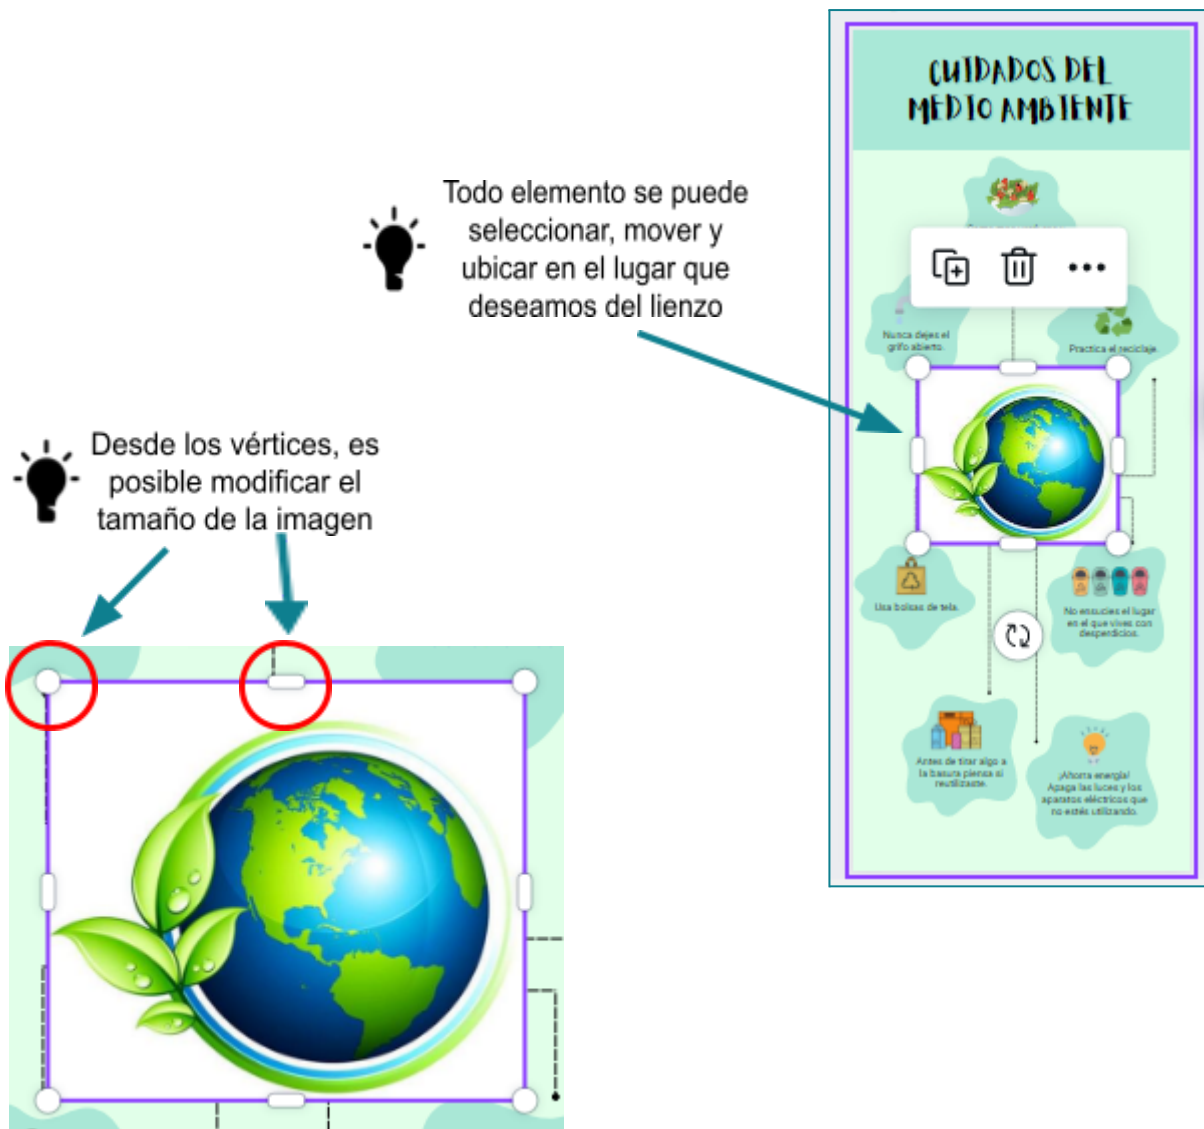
CUIDADOS DEL MEDIO AMBIENTE

Todo elemento se puede seleccionar, mover y ubicar en el lugar que deseamos del lienzo

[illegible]

Nunca dejes el grifo abierto.

Practica el reciclaje.

Desde los vértices, es posible modificar el tamaño de la imagen

Usa bolsas de tela.

No ensucies el lugar en el que vives con desperdicios.

Antes de tirar algo a la basura piensa si reutilizarlo.

¡Ahorra energía! Apaga las luces y los aparatos eléctricos que no estés utilizando.